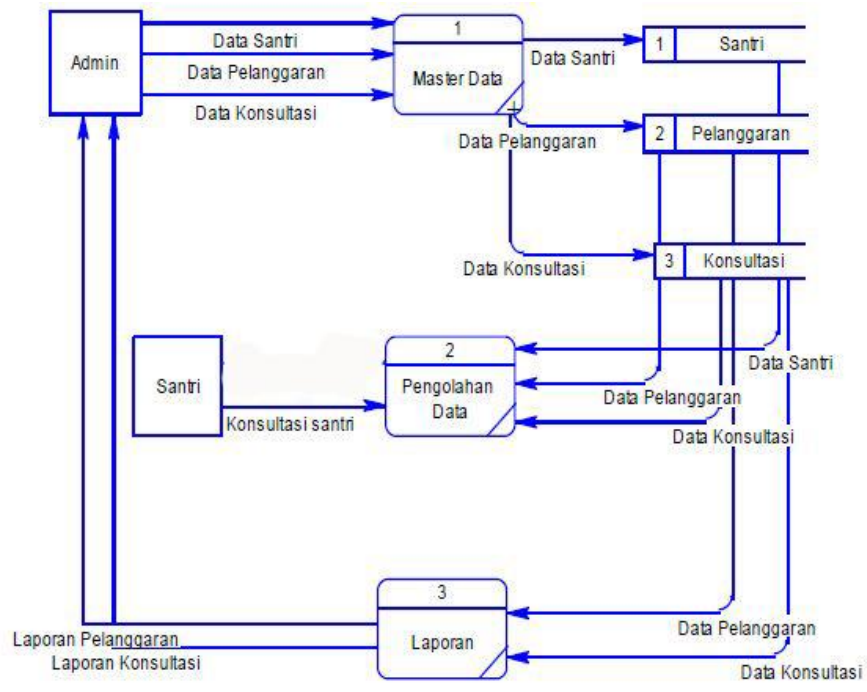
Admin

Data Santri

Data Pelanggaran

Data Konsultasi

1

Master Data

Data Santri

1 Santri

2 Pelanggaran

Data Pelanggaran

3 Konsultasi

Data Konsultasi

Santri

Konsultasi santri

2

Pengolahan Data

Data Santri

Data Pelanggaran

Data Konsultasi

3

Laporan

Laporan Pelanggaran

Laporan Konsultasi

Data Pelanggaran

Data Konsultasi